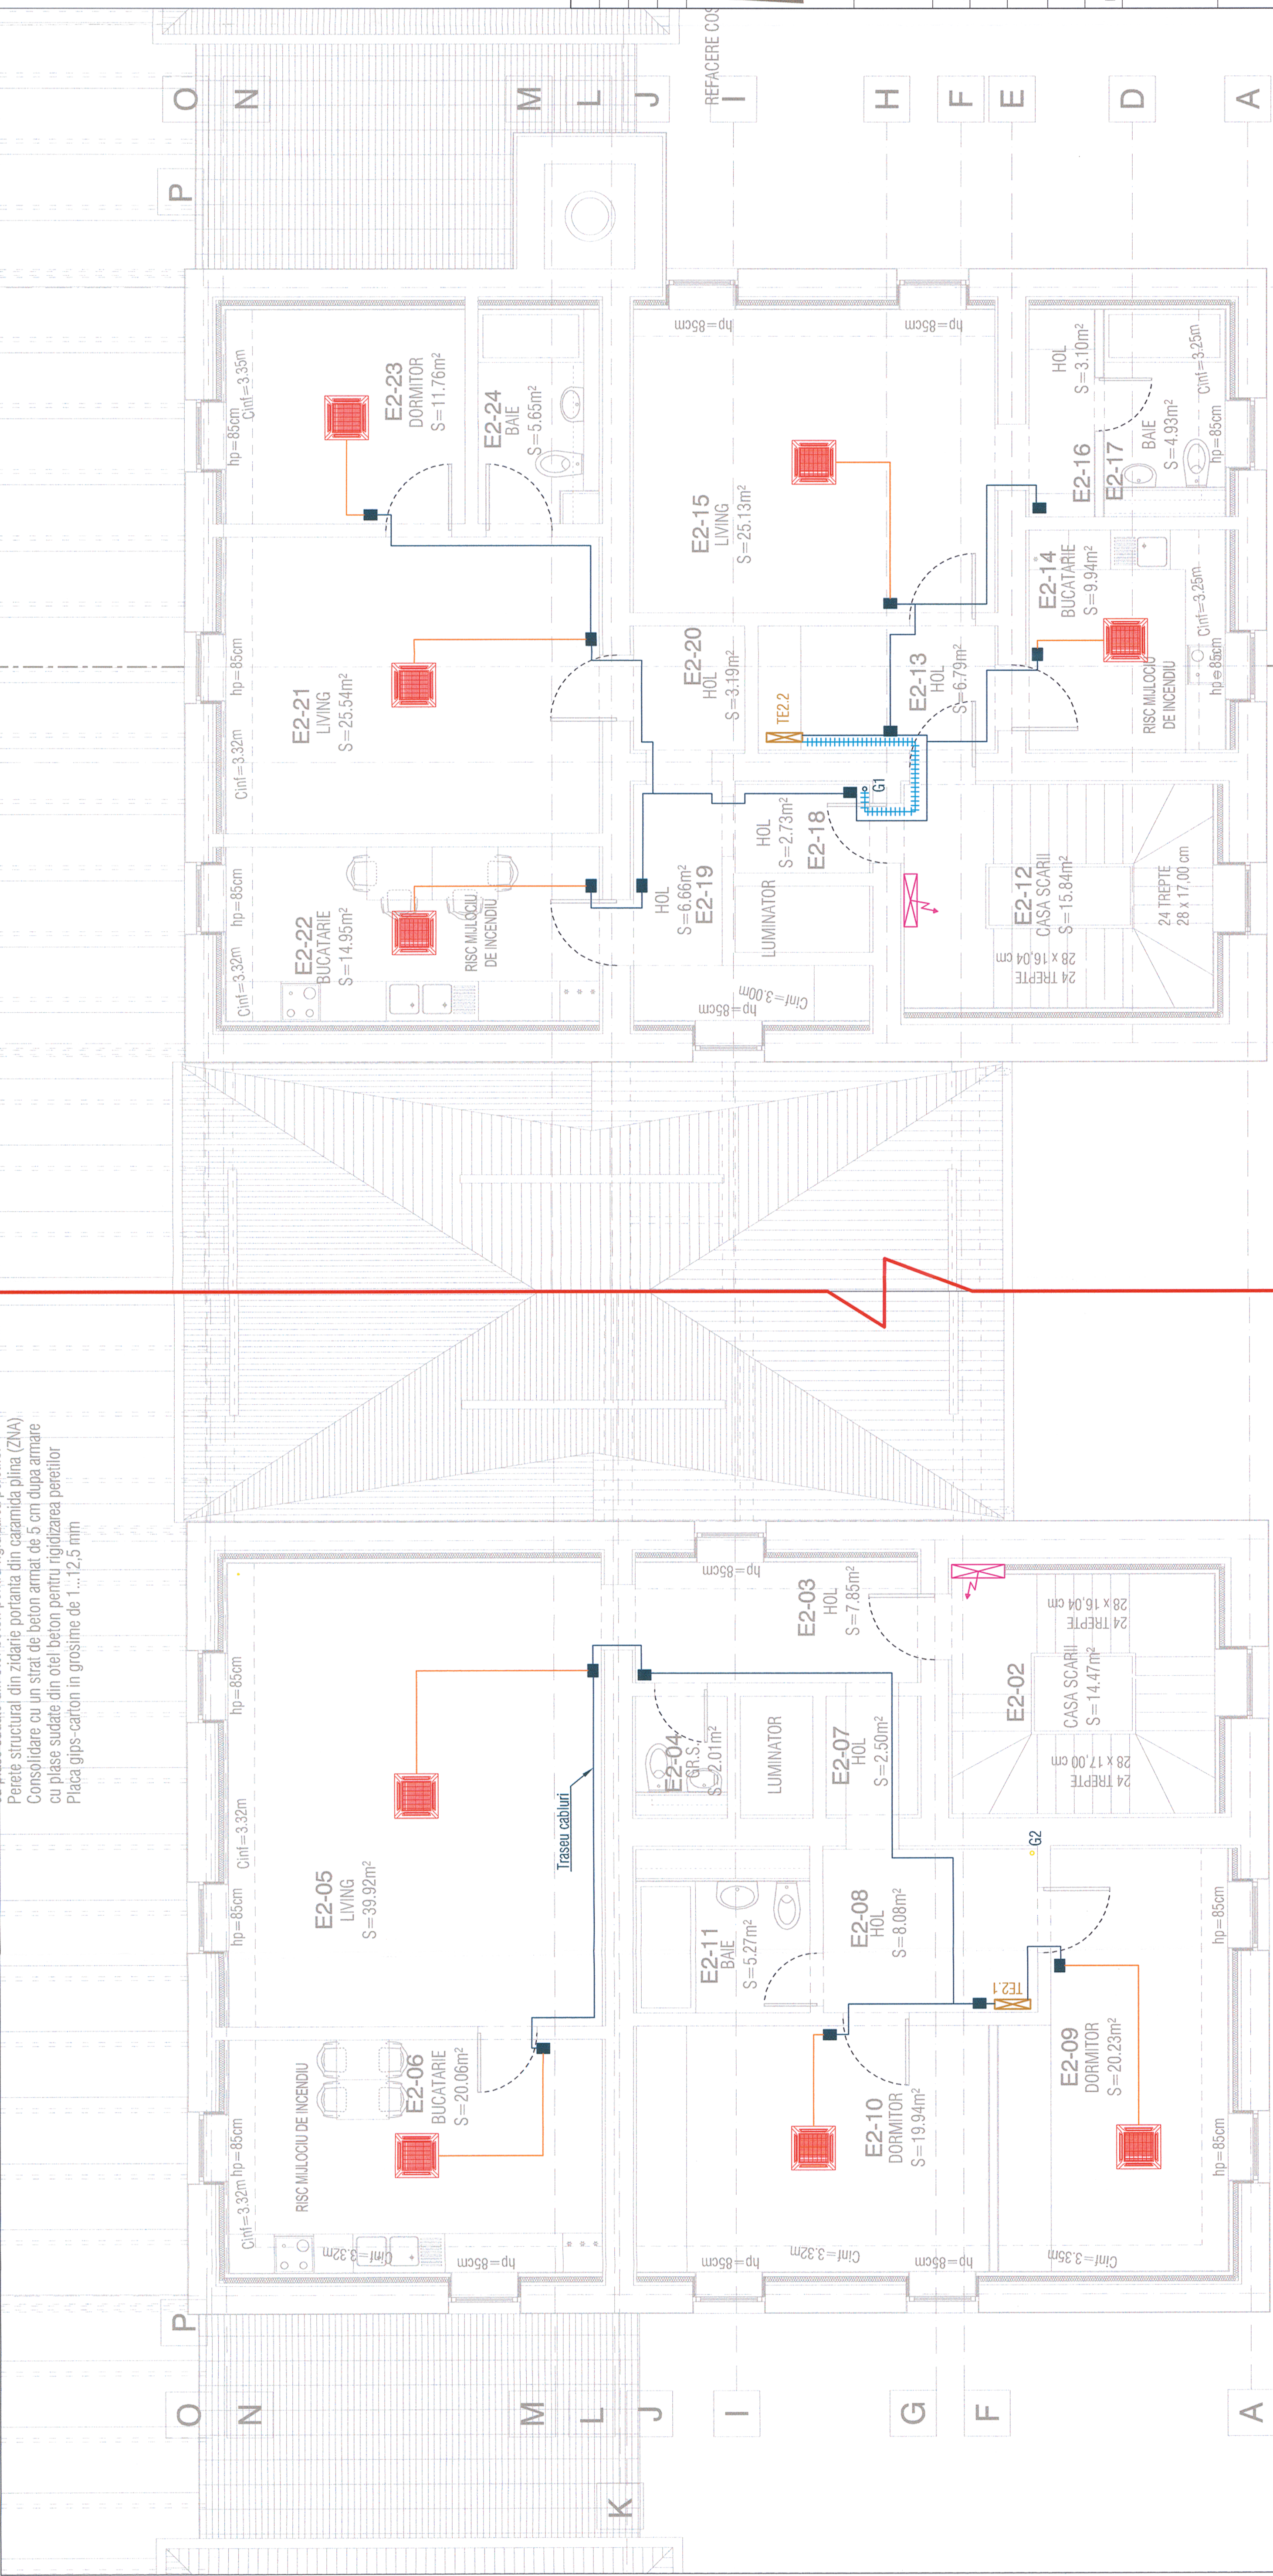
REFACERE COS

O N M L J I H F E D A

P

E2-23
DORMITOR
S=11.76m²

hp=85cm Cinf=3.35m

E2-24
BAIE
S=5.65m²

hp=85cm

hp=85cm

E2-15
LIVING
S=25.13m²

HOL
S=3.10m²

E2-16

E2-17
BAIE
S=4.93m²

Cinf=3.25m
hp=85cm

E2-14
BUCATARIE
S=9.94m²

Cinf=3.25m
hp=85cm

RISC MIJLOCIU DE INCENDIU

hp=85cm

E2-21
LIVING
S=25.54m²

Cinf=3.32m

E2-20
HOL
S=3.19m²

TE2.2

E2-13
HOL
S=6.79m²

G1

HOL
S=2.73m²
E2-18

hp=85cm

E2-22
BUCATARIE
S=14.95m²

Cinf=3.32m

RISC MIJLOCIU DE INCENDIU

HOL
S=6.66m²
E2-19

LUMINATOR

Cinf=3.00m
hp=85cm

E2-12
CASA SCARII
S=15.84m²

24 TREPTE
28 x 17.00 cm

24 TREPTE
28 x 16.04 cm

Perete structural din zidarie portanta din caramida plina (ZNA)
Consolidare cu un strat de beton armat de 5 cm dupa armare
cu plase sudate din otel beton pentru rigidizarea peretilor
Placa gips-carton in grosime de 1...12,5 mm

hp=85cm

E2-03
HOL
S=7.85m²

24 TREPTE
28 x 16.04 cm

E2-02
CASA SCARII
S=14.47m²

24 TREPTE
28 x 17.00 cm

hp=85cm

Cinf=3.32m

E2-05
LIVING
S=39.92m²

hp=85cm

Traseu cabluri

E2-04
GR.S.
S=2.01m²

LUMINATOR

E2-07
HOL
S=2.50m²

G2

E2-11
BAIE
S=5.27m²

E2-08
HOL
S=8.08m²

hp=85cm

TE2.1

RISC MIJLOCIU DE INCENDIU

E2-06
BUCATARIE
S=20.06m²

Cinf=3.32m hp=85cm

E2-10
DORMITOR
S=19.94m²

E2-09
DORMITOR
S=20.23m²

hp=85cm

Cinf=3.32m
hp=85cm

hp=85cm
Cinf=3.32m

hp=85cm

Cinf=3.35m

P

O N M L J I G F A

K